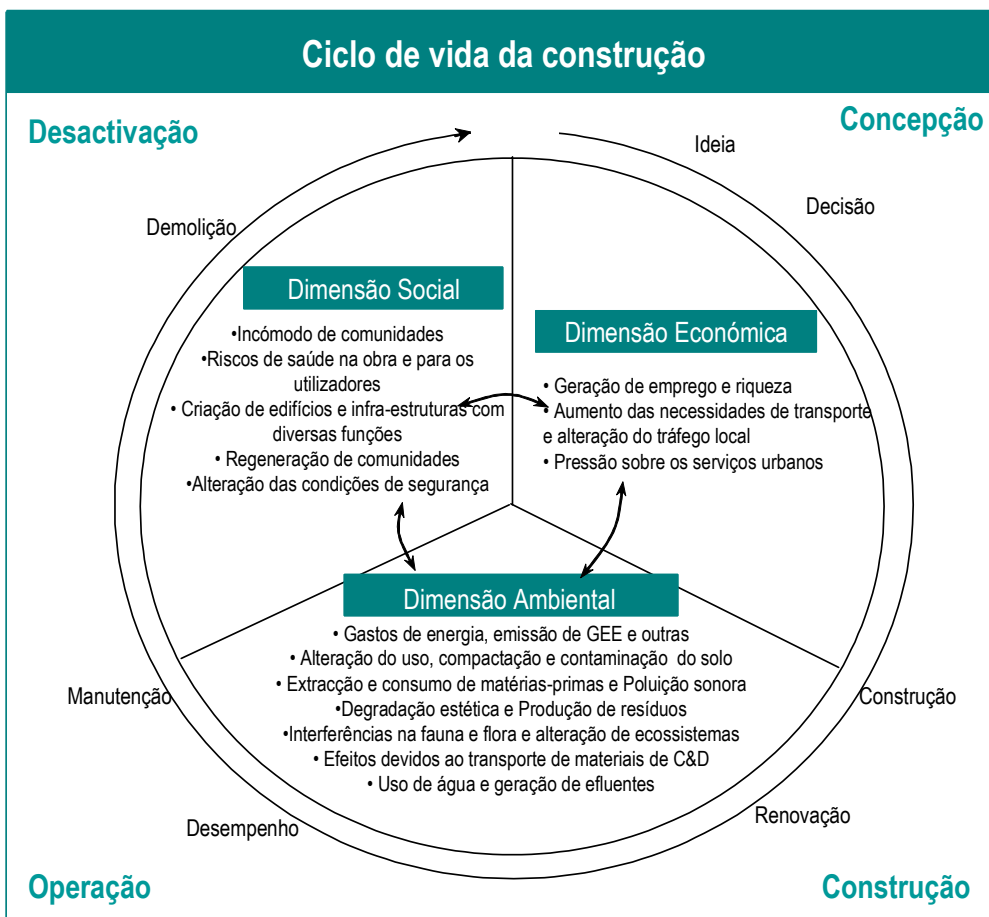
Ciclo de vida da construção

Desactivação

Concepção

Ideia

Decisão

Demolição

Dimensão Social

•Incómodo de comunidades
•Riscos de saúde na obra e para os utilizadores
• Criação de edifícios e infra-estruturas com diversas funções
• Regeneração de comunidades
•Alteração das condições de segurança

Dimensão Económica

• Geração de emprego e riqueza
• Aumento das necessidades de transporte e alteração do tráfego local
• Pressão sobre os serviços urbanos

Dimensão Ambiental

• Gastos de energia, emissão de GEE e outras
• Alteração do uso, compactação e contaminação do solo
• Extracção e consumo de matérias-primas e Poluição sonora
•Degradação estética e Produção de resíduos
•Interferências na fauna e flora e alteração de ecossistemas
• Efeitos devidos ao transporte de materiais de C&D
• Uso de água e geração de efluentes

Manutenção

Construção

Renovação

Desempenho

Operação

Construção